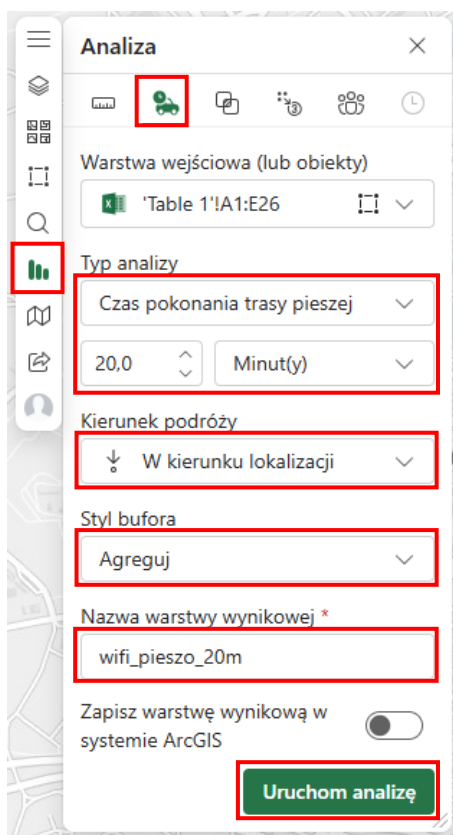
Analiza

Warstwa wejściowa (lub obiekty)

'Table 1'!A1:E26

Typ analizy

Czas pokonania trasy pieszej

20,0

Minut(y)

Kierunek podróży

W kierunku lokalizacji

Styl bufora

Agreguj

Nazwa warstwy wynikowej *

wifi_pieszo_20m

Zapisz warstwę wynikową w systemie ArcGIS

Uruchom analizę